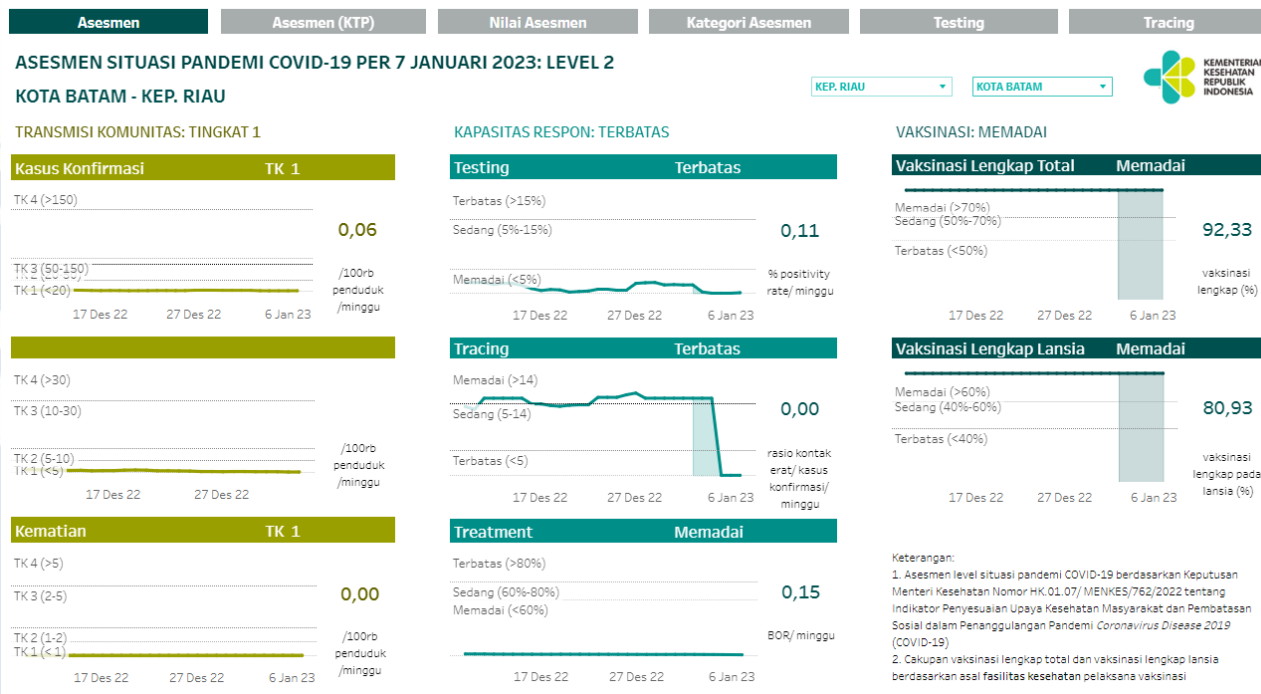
Asesmen | Asesmen (KTP) | Nilai Asesmen | Kategori Asesmen | Testing | Tracing

ASESMEN SITUASI PANDEMI COVID-19 PER 7 JANUARI 2023: LEVEL 2

KOTA BATAM - KEP. RIAU

KEP. RIAU
KOTA BATAM

KEMENTERIAN KESEHATAN REPUBLIK INDONESIA

TRANSMISI KOMUNITAS: TINGKAT 1

Kasus Konfirmasi TK 1

TK 4 (>150)
TK 3 (50-150)
TK 1 (<20)
17 Des 22 27 Des 22 6 Jan 23

0,06
/100rb penduduk /minggu

TK 4 (>30)
TK 3 (10-30)
TK 2 (5-10)
TK 1 (<5)
17 Des 22 27 Des 22

/100rb penduduk /minggu

Kematian TK 1

TK 4 (>5)
TK 3 (2-5)
TK 2 (1-2)
TK 1 (< 1)
17 Des 22 27 Des 22 6 Jan 23

0,00
/100rb penduduk /minggu

KAPASITAS RESPON: TERBATAS

Testing Terbatas

Terbatas (>15%)
Sedang (5%-15%)
Memadai (<5%)
17 Des 22 27 Des 22 6 Jan 23

0,11
% positivity rate/ minggu

Tracing Terbatas

Memadai (>14)
Sedang (5-14)
Terbatas (<5)
17 Des 22 27 Des 22 6 Jan 23

0,00
rasio kontak erat/ kasus konfirmasi/ minggu

Treatment Memadai

Terbatas (>80%)
Sedang (60%-80%)
Memadai (<60%)
17 Des 22 27 Des 22 6 Jan 23

0,15
BOR/ minggu

VAKSINASI: MEMADAI

Vaksinasi Lengkap Total Memadai

Memadai (>70%)
Sedang (50%-70%)
Terbatas (<50%)
17 Des 22 27 Des 22 6 Jan 23

92,33
vaksinasi lengkap (%)

Vaksinasi Lengkap Lansia Memadai

Memadai (>60%)
Sedang (40%-60%)
Terbatas (<40%)
17 Des 22 27 Des 22 6 Jan 23

80,93
vaksinasi lengkap pada lansia (%)

Keterangan:
1. Asesmen level situasi pandemi COVID-19 berdasarkan Keputusan Menteri Kesehatan Nomor HK.01.07/ MENKES/762/2022 tentang Indikator Penyesuaian Upaya Kesehatan Masyarakat dan Pembatasan Sosial dalam Penanggulangan Pandemi Coronavirus Disease 2019 (COVID-19)
2. Cakupan vaksinasi lengkap total dan vaksinasi lengkap lansia berdasarkan asal fasilitas kesehatan pelaksana vaksinasi